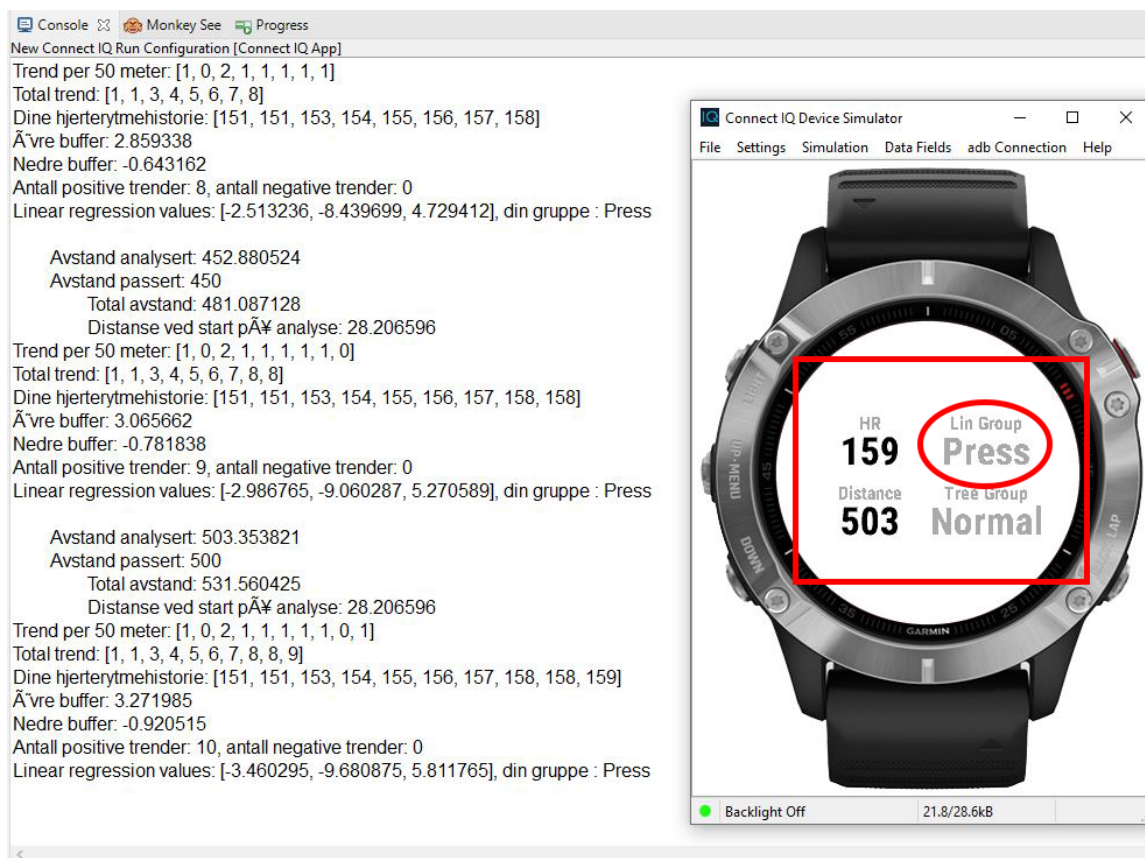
Console ☒ Monkey See Progress
New Connect IQ Run Configuration [Connect IQ App]
Trend per 50 meter: [1, 0, 2, 1, 1, 1, 1, 1]
Total trend: [1, 1, 3, 4, 5, 6, 7, 8]
Dine hjerterytmehistorie: [151, 151, 153, 154, 155, 156, 157, 158]
Ã˜vre buffer: 2.859338
Nedre buffer: -0.643162
Antall positive trender: 8, antall negative trender: 0
Linear regression values: [-2.513236, -8.439699, 4.729412], din gruppe : Press

Avstand analysert: 452.880524
Avstand passert: 450
Total avstand: 481.087128
Distanse ved start pÃ¥ analyse: 28.206596
Trend per 50 meter: [1, 0, 2, 1, 1, 1, 1, 1, 0]
Total trend: [1, 1, 3, 4, 5, 6, 7, 8, 8]
Dine hjerterytmehistorie: [151, 151, 153, 154, 155, 156, 157, 158, 158]
Ã˜vre buffer: 3.065662
Nedre buffer: -0.781838
Antall positive trender: 9, antall negative trender: 0
Linear regression values: [-2.986765, -9.060287, 5.270589], din gruppe : Press

Avstand analysert: 503.353821
Avstand passert: 500
Total avstand: 531.560425
Distanse ved start pÃ¥ analyse: 28.206596
Trend per 50 meter: [1, 0, 2, 1, 1, 1, 1, 1, 0, 1]
Total trend: [1, 1, 3, 4, 5, 6, 7, 8, 8, 9]
Dine hjerterytmehistorie: [151, 151, 153, 154, 155, 156, 157, 158, 158, 159]
Ã˜vre buffer: 3.271985
Nedre buffer: -0.920515
Antall positive trender: 10, antall negative trender: 0
Linear regression values: [-3.460295, -9.680875, 5.811765], din gruppe : Press

IQ Connect IQ Device Simulator
File Settings Simulation Data Fields adb Connection Help
LIGHT
UP·MENU
DOWN
LAP
55
05
35
25
GARMIN
HR
159
Lin Group
Press
Distance
503
Tree Group
Normal
Backlight Off
21.8/28.6kB